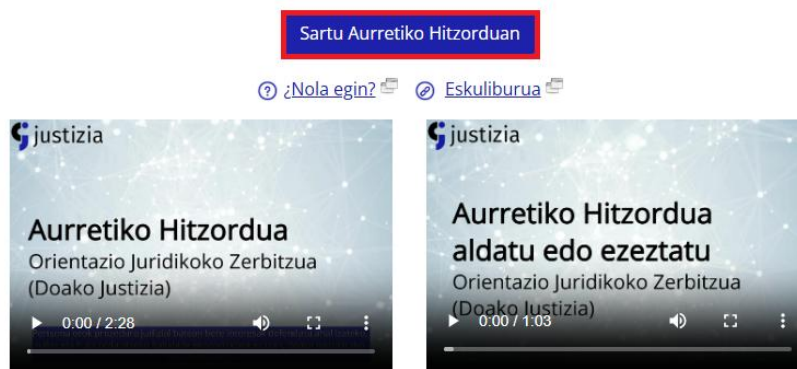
Sartu Aurretiko Hitzorduan

¿Nola egin? Eskuliburua

justizia

Aurretiko Hitzordua
Orientazio Juridikoko Zerbitzua
(Doako Justizia)

0:00 / 2:28

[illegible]

justizia

Aurretiko Hitzordua aldatu edo ezeztatu
Orientazio Juridikoko Zerbitzua
(Doako Justizia)

0:00 / 1:03